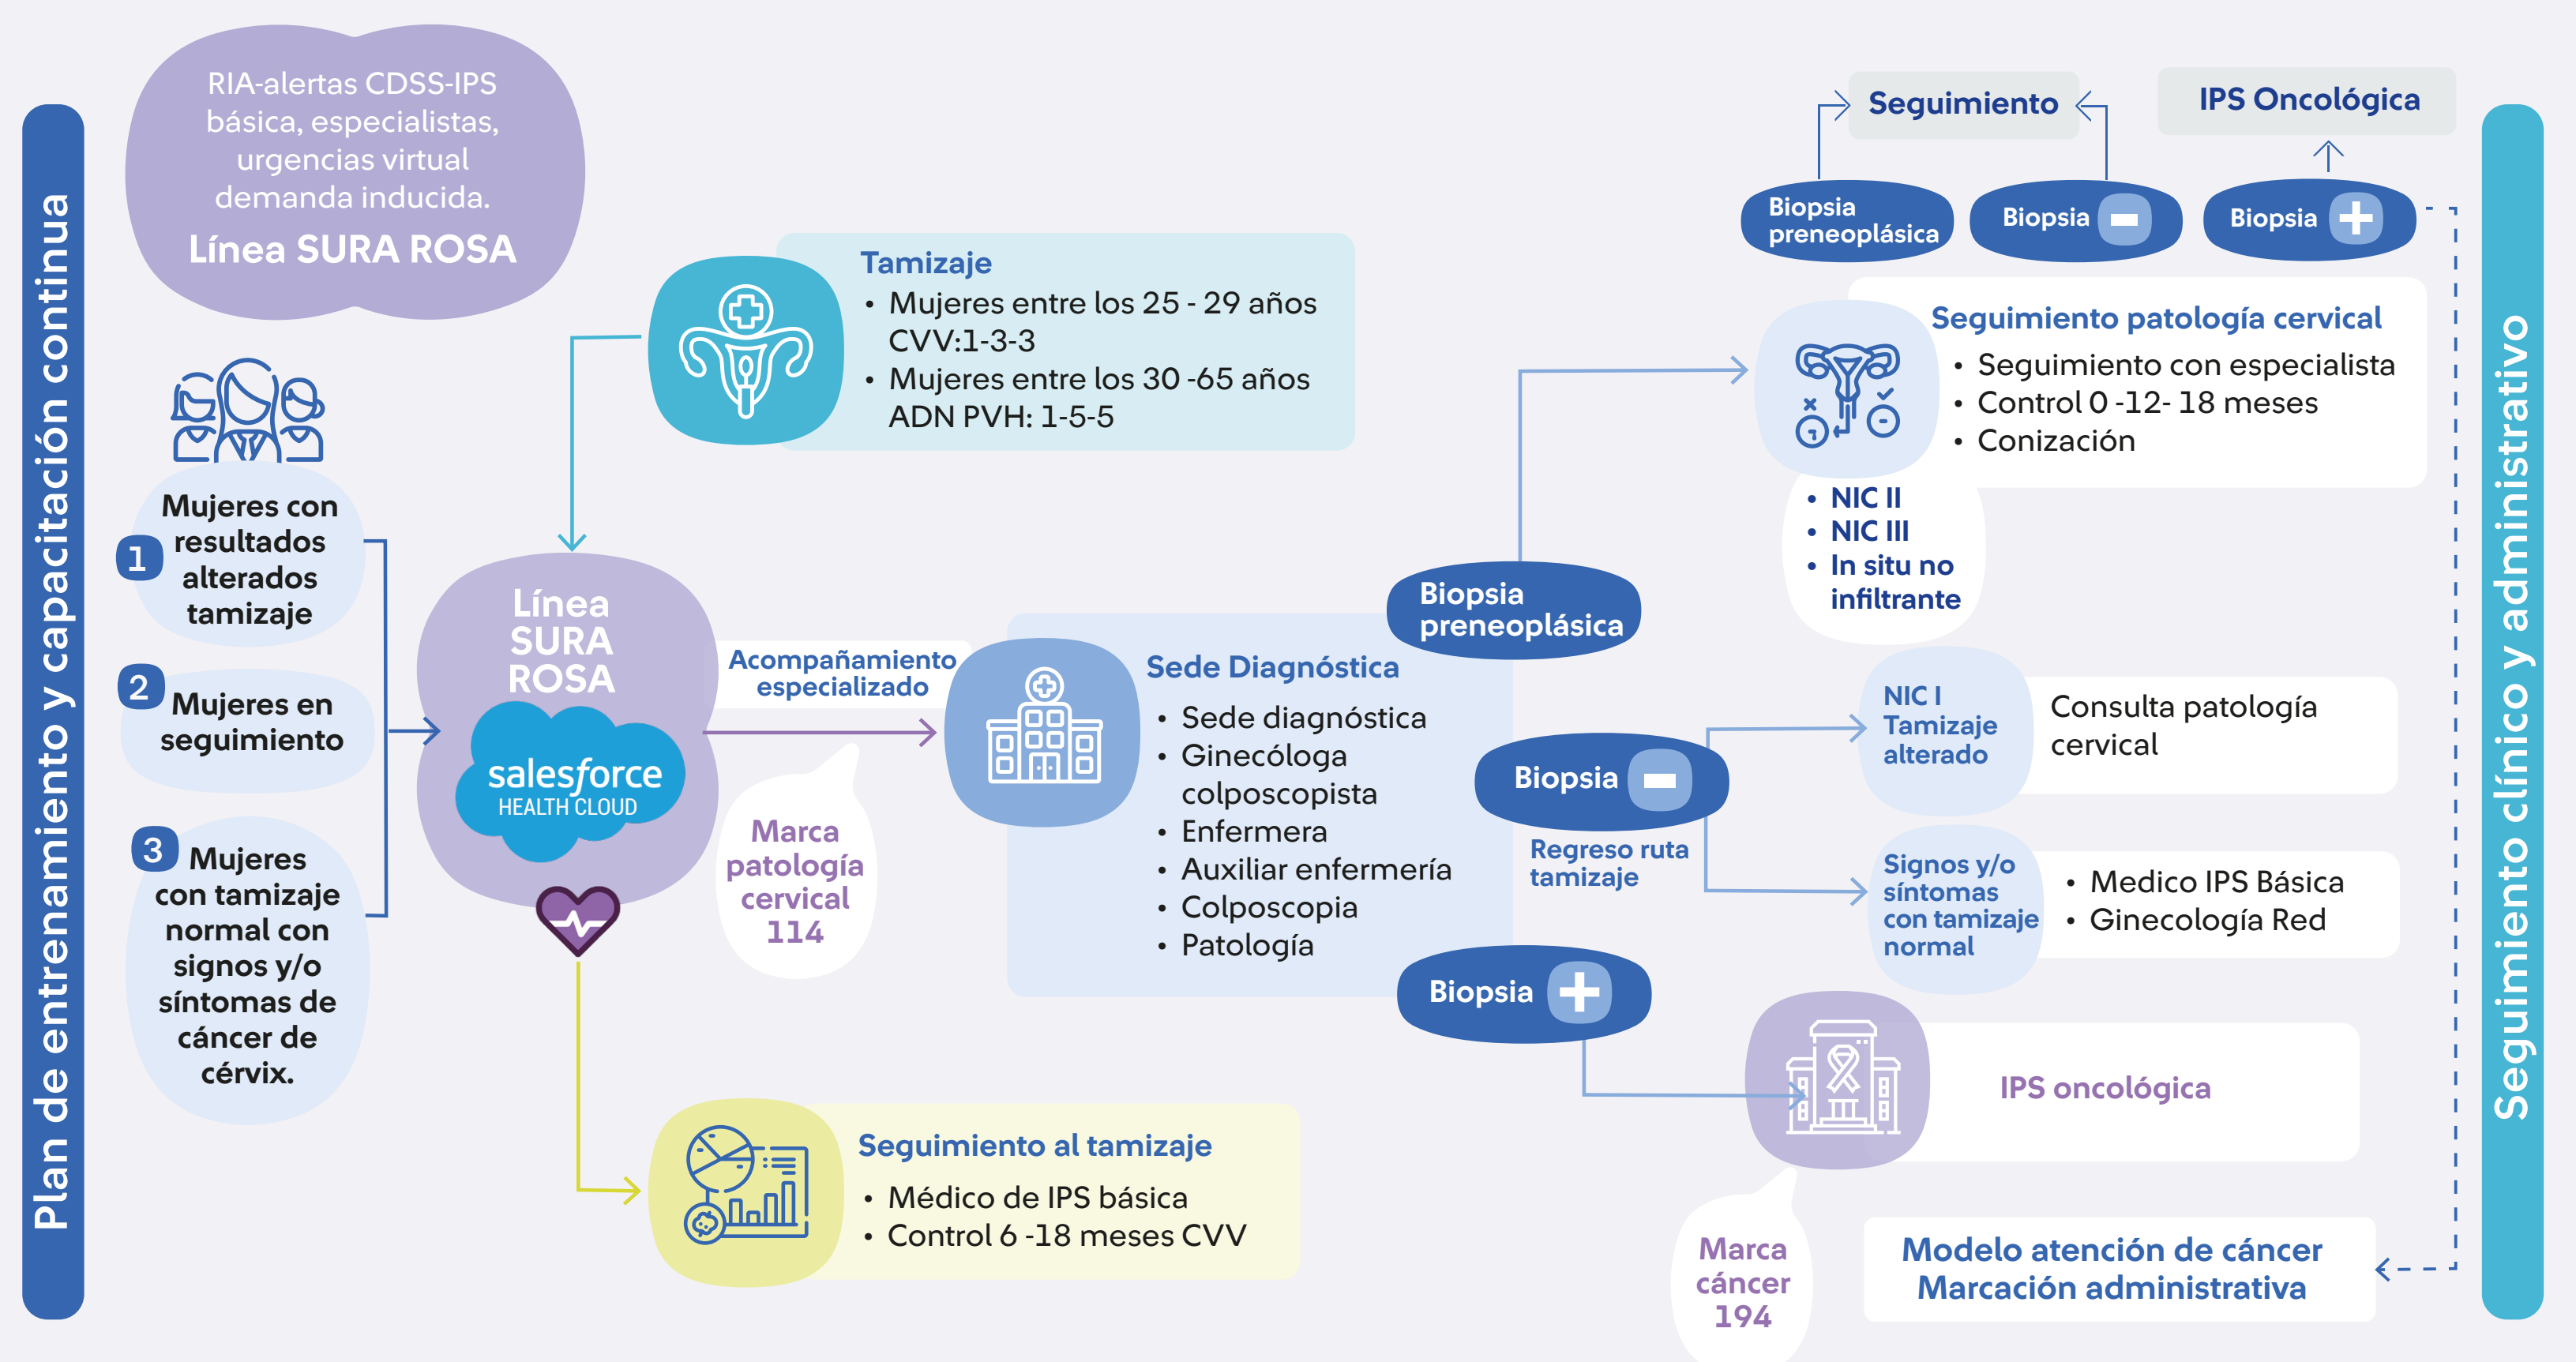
Plan de entrenamiento y capacitación continua

RIA-alertas CDSS-IPS básica, especialistas, urgencias virtual demanda inducida.
Línea SURA ROSA

1 Mujeres con resultados alterados tamizaje

2 Mujeres en seguimiento

3 Mujeres con tamizaje normal con signos y/o síntomas de cáncer de cérvix.

Línea SURA ROSA
salesforce HEALTH CLOUD

Tamizaje
• Mujeres entre los 25 - 29 años CVV:1-3-3
• Mujeres entre los 30 -65 años ADN PVH: 1-5-5

Acompañamiento especializado

Marca patología cervical 114

Sede Diagnóstica
• Sede diagnóstica
• Ginecóloga colposcopista
• Enfermera
• Auxiliar enfermería
• Colposcopia
• Patología

Seguimiento al tamizaje
• Médico de IPS básica
• Control 6 -18 meses CVV

Biopsia preneoplásica

Biopsia −
Regreso ruta tamizaje

Biopsia +

Seguimiento

IPS Oncológica

Biopsia preneoplásica
Biopsia −
Biopsia +

Seguimiento patología cervical
• Seguimiento con especialista
• Control 0 -12- 18 meses
• Conización

• NIC II
• NIC III
• In situ no infiltrante

NIC I Tamizaje alterado
Consulta patología cervical

Signos y/o síntomas con tamizaje normal
• Medico IPS Básica
• Ginecología Red

IPS oncológica

Marca cáncer 194

Modelo atención de cáncer Marcación administrativa

Seguimiento clínico y administrativo